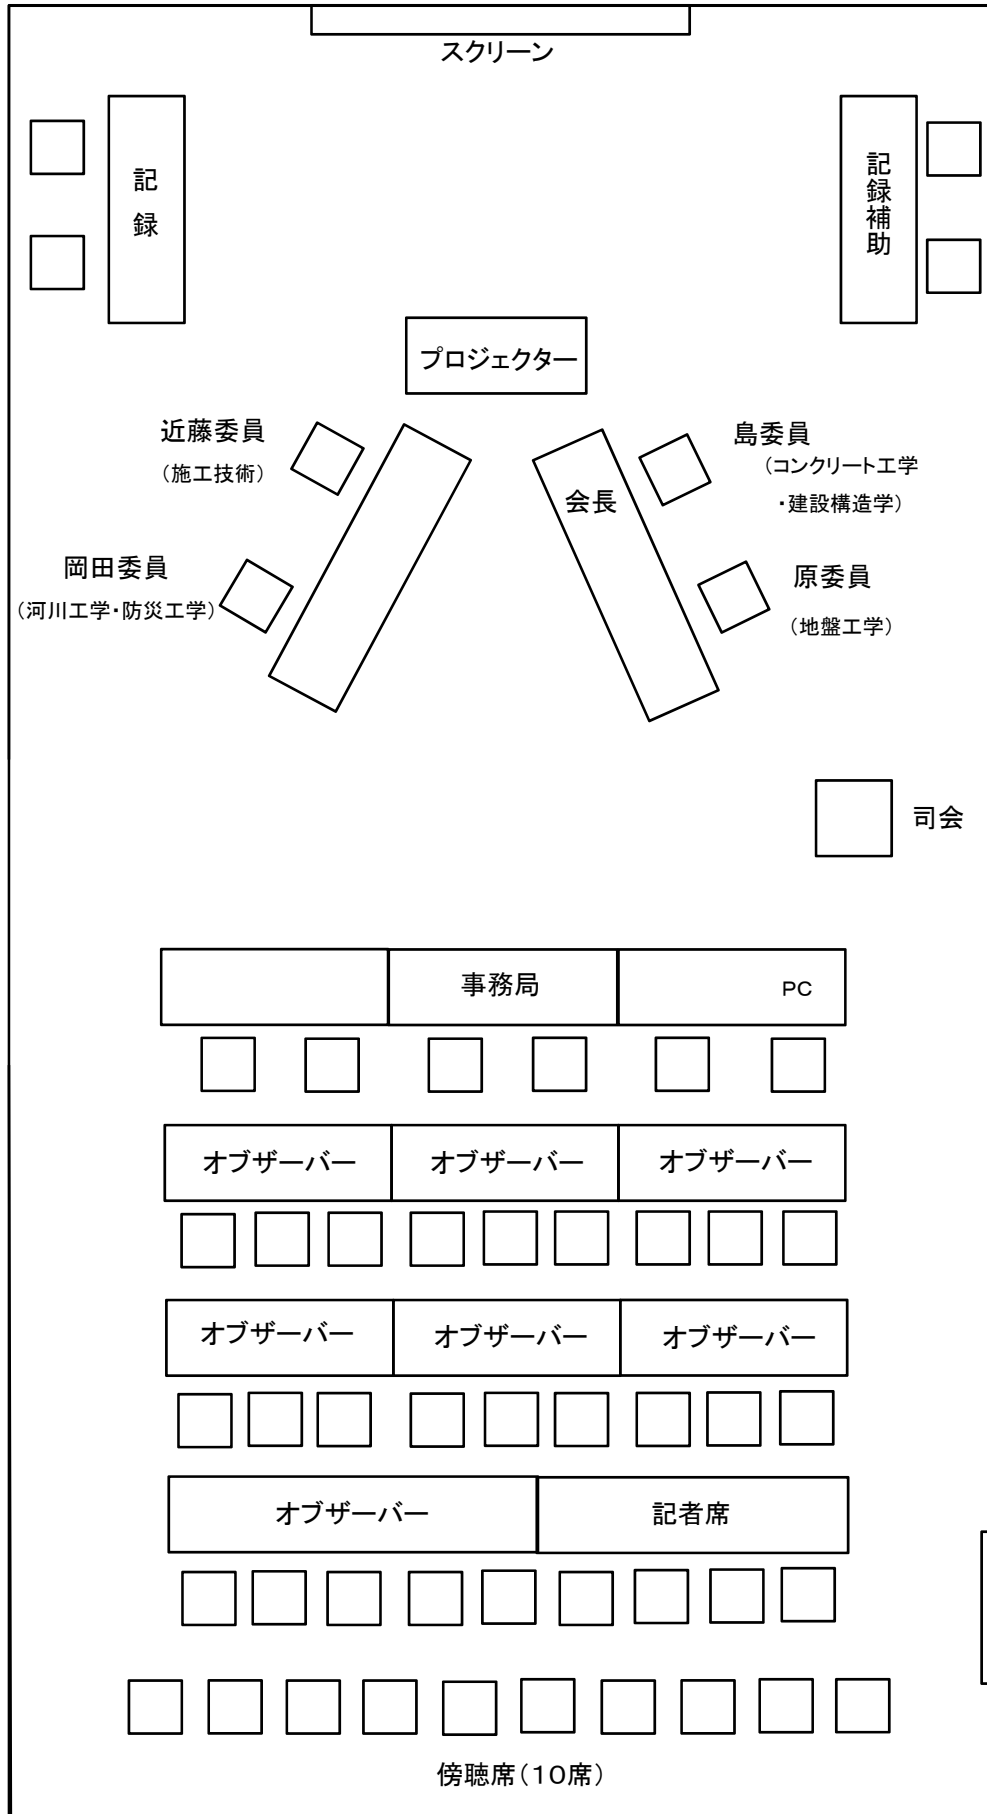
スクリーン

記録

記録補助

プロジェクター

近藤委員
（施工技術）

島委員
（コンクリート工学
・建設構造学）

会長

岡田委員
（河川工学・防災工学）

原委員
（地盤工学）

司会

事務局

PC

オブザーバー

オブザーバー

オブザーバー

オブザーバー

オブザーバー

オブザーバー

オブザーバー

記者席

傍聴席（10席）